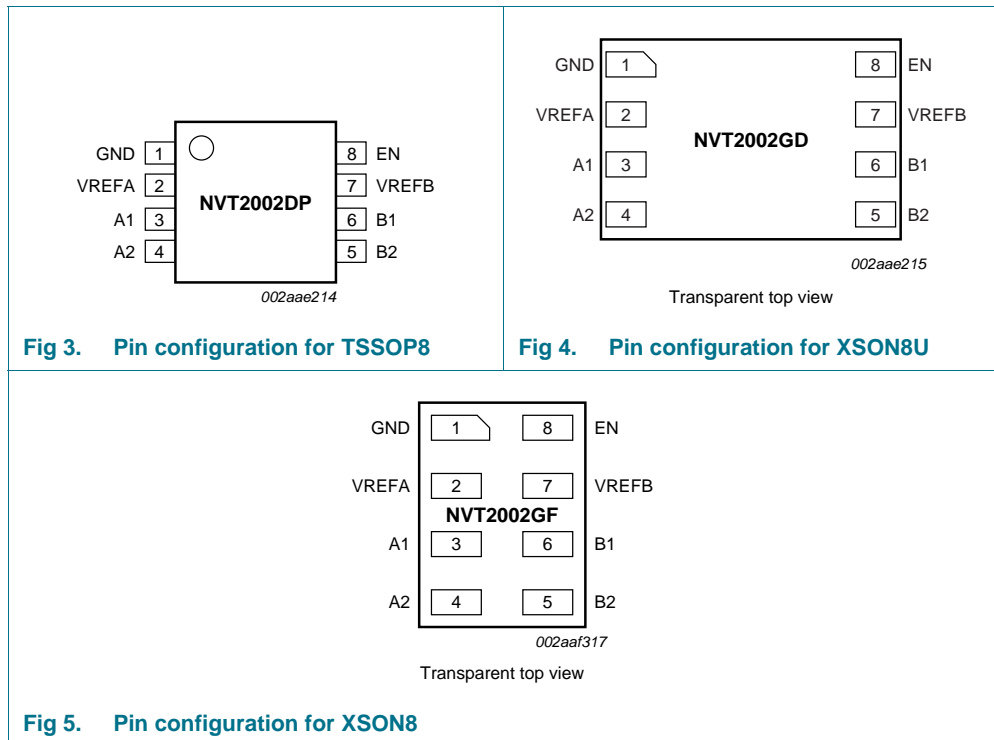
GND 1
VREFA 2
A1 3
A2 4
NVT2002DP
8 EN
7 VREFB
6 B1
5 B2
002aae214

Fig 3. Pin configuration for TSSOP8

GND 1
VREFA 2
A1 3
A2 4
NVT2002GD
8 EN
7 VREFB
6 B1
5 B2
002aae215
Transparent top view

Fig 4. Pin configuration for XSON8U

GND 1
VREFA 2
A1 3
A2 4
NVT2002GF
8 EN
7 VREFB
6 B1
5 B2
002aaf317
Transparent top view

Fig 5. Pin configuration for XSON8